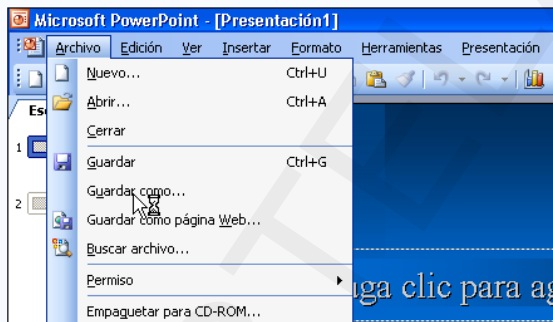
Microsoft PowerPoint - [Presentación1]

Archivo Edición Ver Insertar Formato Herramientas Presentación

Es

1

2

Nuevo... Ctrl+U
Abrir... Ctrl+A
Cerrar
Guardar Ctrl+G
Guardar como...
Guardar como página Web...
Buscar archivo...
Permiso
Empaquetar para CD-ROM...

uga clic para ag